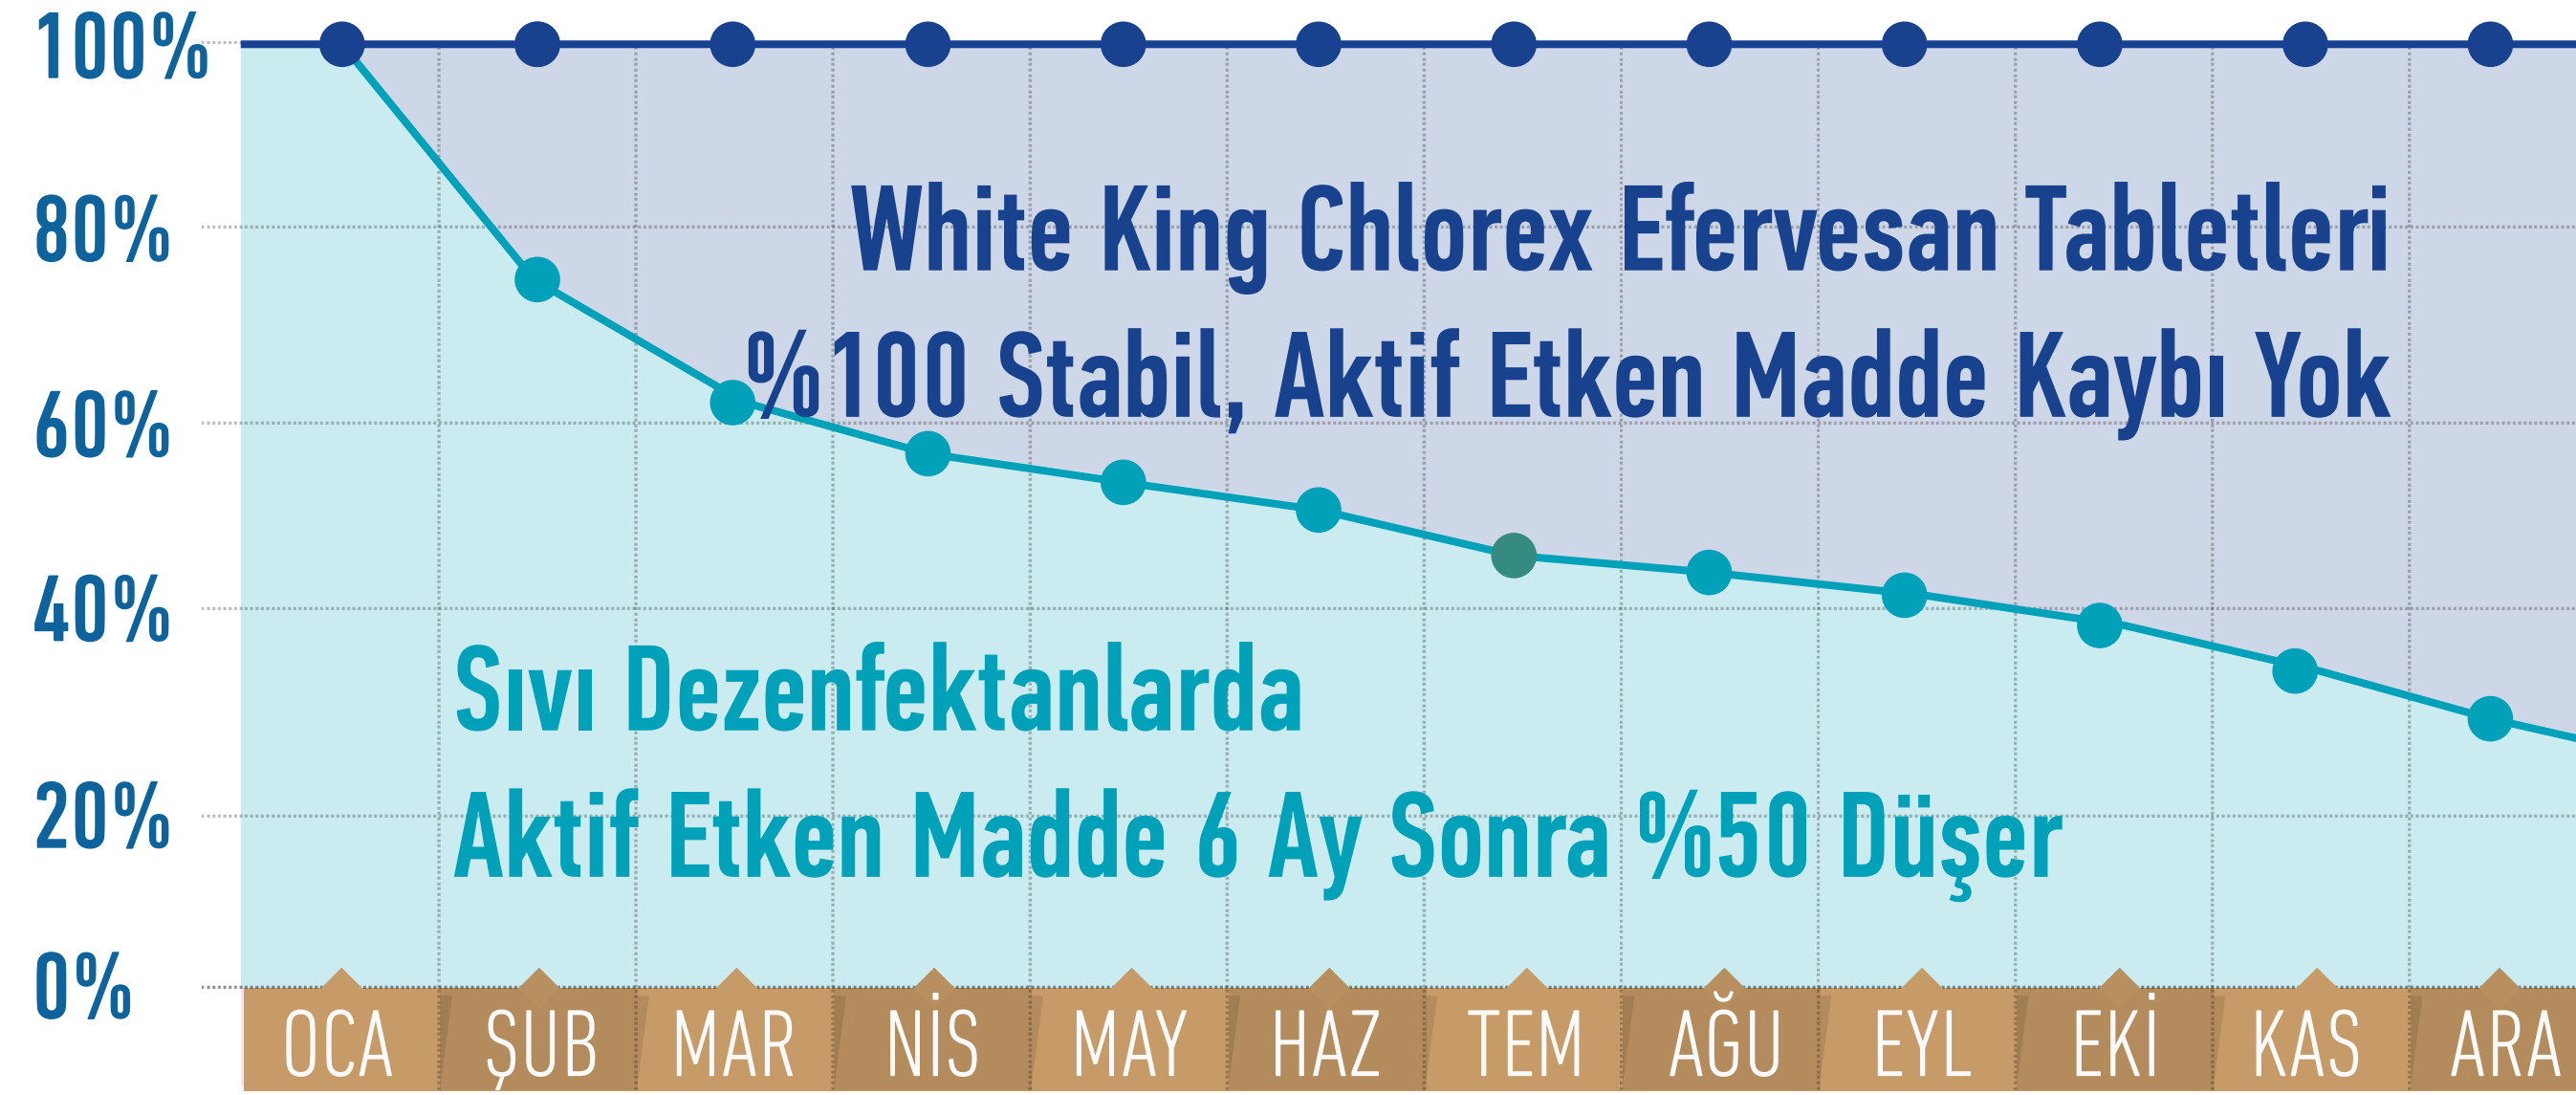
100%
80%
60%
40%
20%
0%

White King Chlorex Efervesan Tabletleri
%100 Stabil, Aktif Etken Madde Kaybı Yok

Sıvı Dezenfektanlarda
Aktif Etken Madde 6 Ay Sonra %50 Düşer

OCA ŞUB MAR NİS MAY HAZ TEM AĞU EYL EKİ KAS ARA